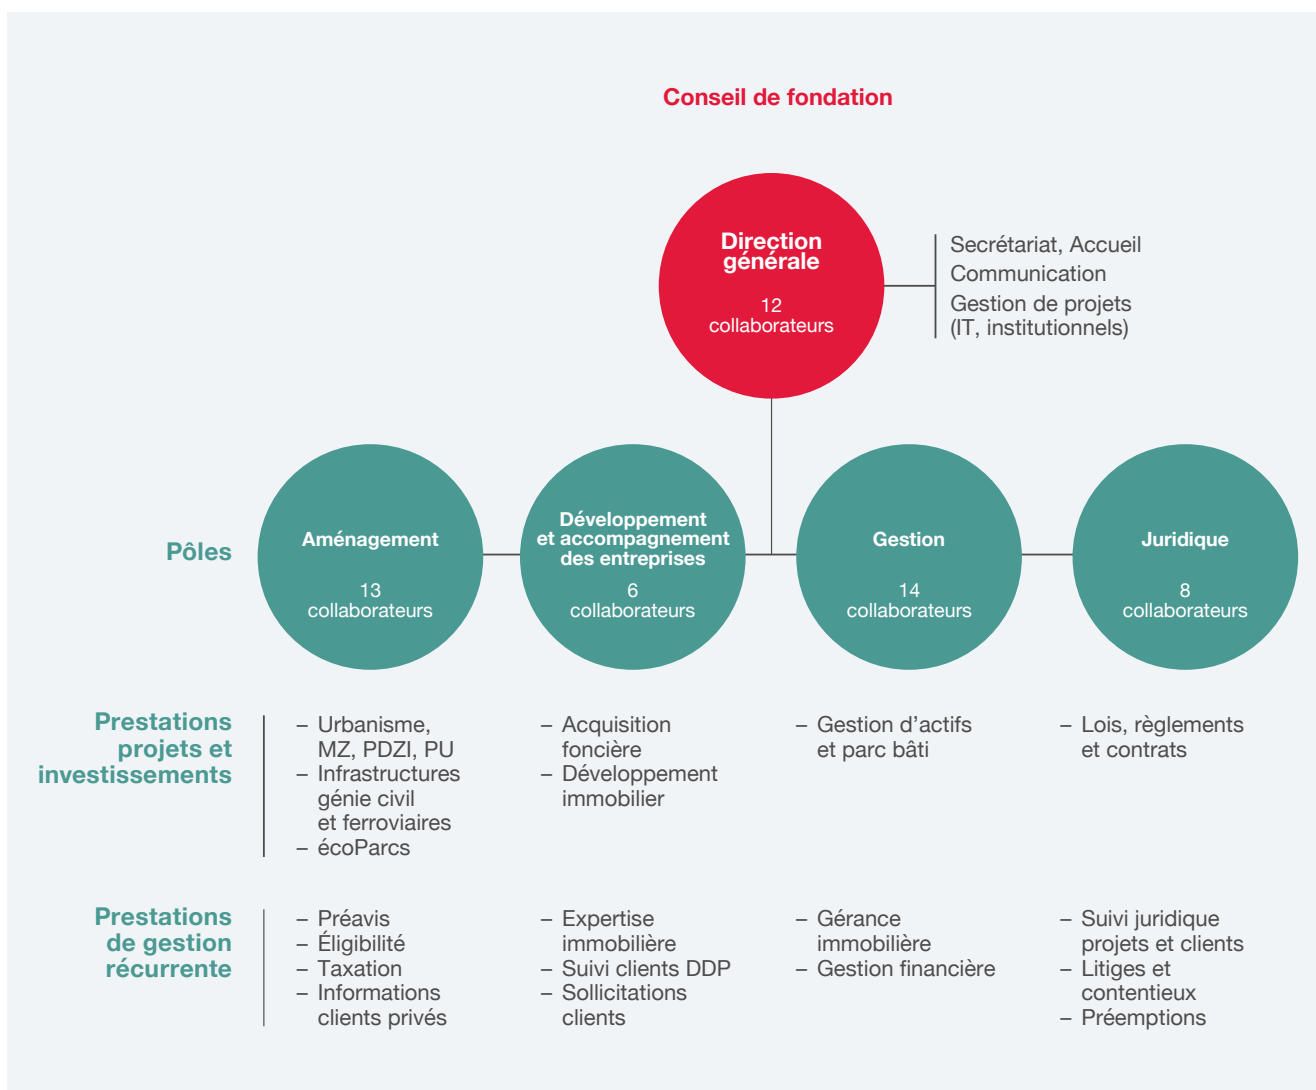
Conseil de fondation

Direction générale

12 collaborateurs

Secrétariat, Accueil
Communication
Gestion de projets (IT, institutionnels)

Pôles

Aménagement

13 collaborateurs

Développement et accompagnement des entreprises

6 collaborateurs

Gestion

14 collaborateurs

Juridique

8 collaborateurs

Prestations projets et investissements

– Urbanisme, MZ, PDZI, PU
– Infrastructures génie civil et ferroviaires
– écoParcs

– Acquisition foncière
– Développement immobilier

– Gestion d'actifs et parc bâti

– Lois, règlements et contrats

Prestations de gestion récurrente

– Préavis
– Éligibilité
– Taxation
– Informations clients privés

– Expertise immobilière
– Suivi clients DDP
– Sollicitations clients

– Gérance immobilière
– Gestion financière

– Suivi juridique projets et clients
– Litiges et contentieux
– Préemptions